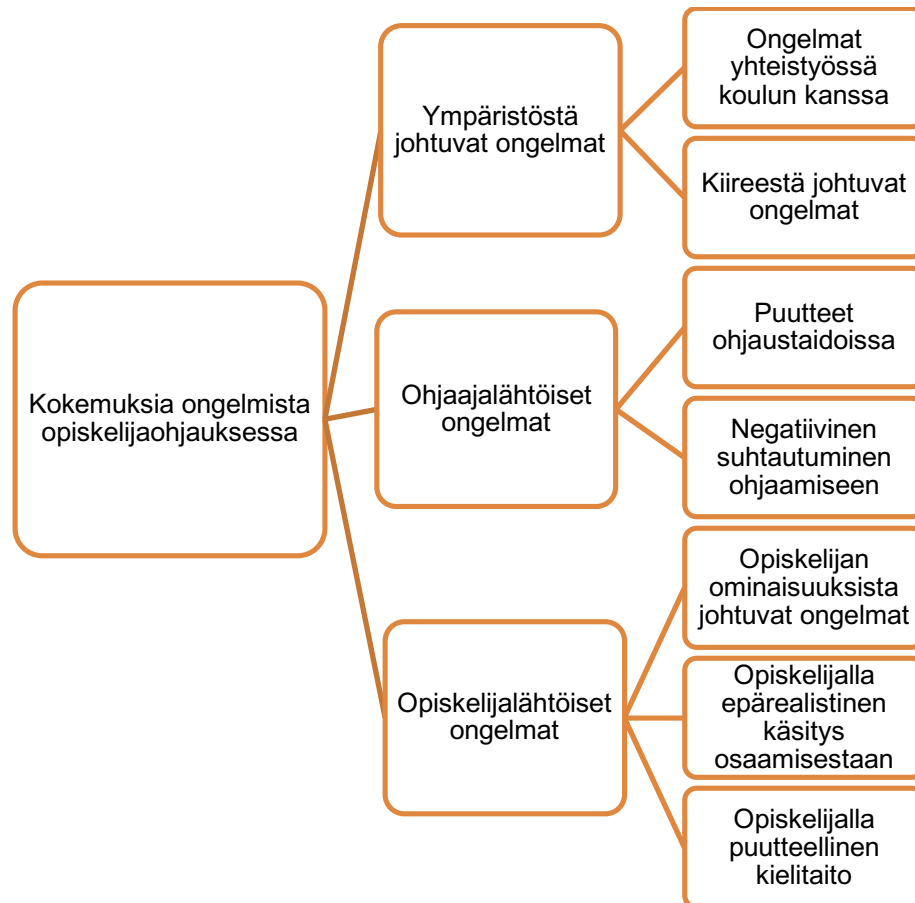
Kokemuksia ongelmista opiskelijaohjauksessa

Ympäristöstä johtuvat ongelmat

Ongelmat yhteistyössä koulun kanssa

Kiireestä johtuvat ongelmat

Ohjaajalähtöiset ongelmat

Puutteet ohjaustaidoissa

Negatiivinen suhtautuminen ohjaamiseen

Opiskelijalähtöiset ongelmat

Opiskelijan ominaisuuksista johtuvat ongelmat

Opiskelijalla epärealistinen käsitys osaamisestaan

Opiskelijalla puutteellinen kielitaito